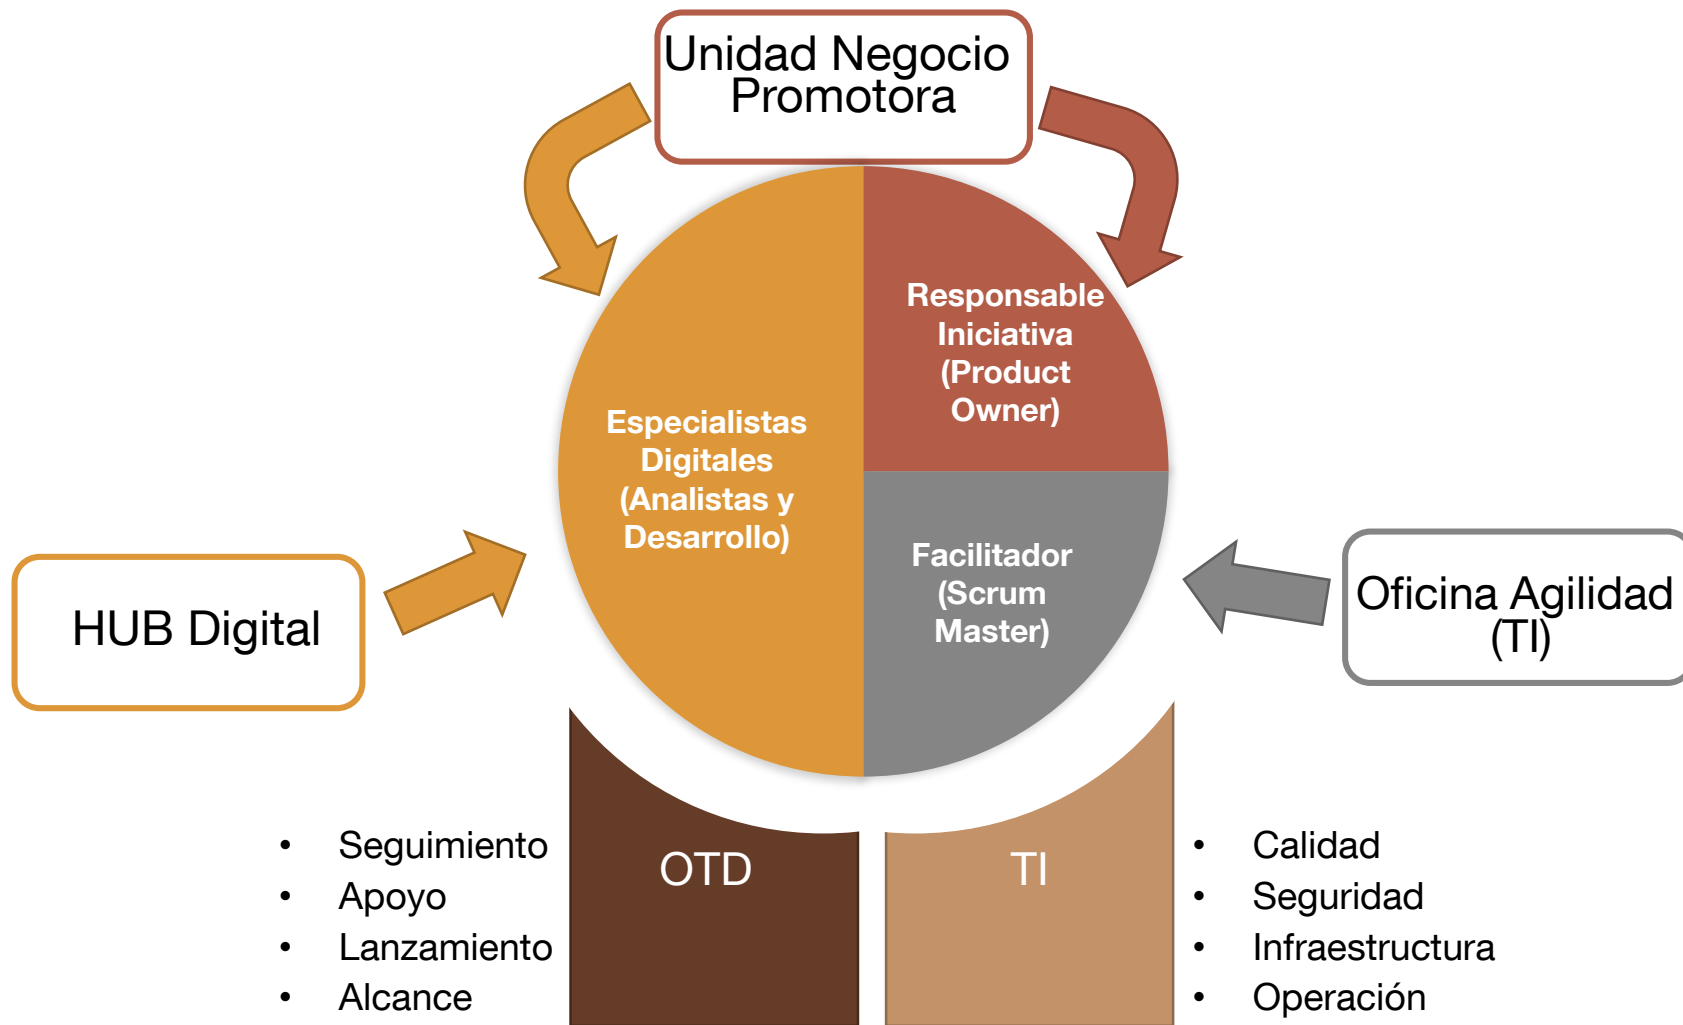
Unidad Negocio Promotora

Especialistas Digitales (Analistas y Desarrollo)

Responsable Iniciativa (Product Owner)

Facilitador (Scrum Master)

HUB Digital

Oficina Agilidad (TI)

OTD

TI

• Seguimiento
• Apoyo
• Lanzamiento
• Alcance

• Calidad
• Seguridad
• Infraestructura
• Operación